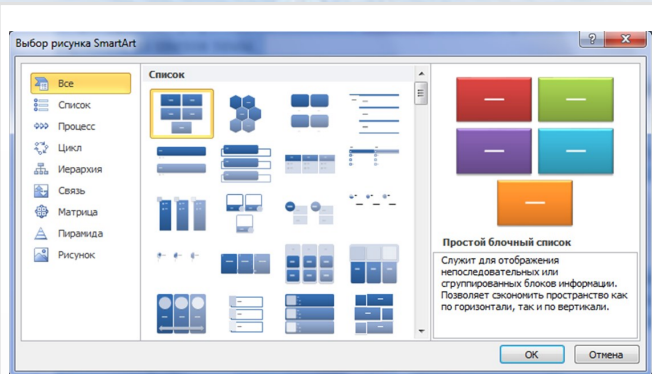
Выбор рисунка SmartArt

?

Все
Список
Процесс
Цикл
Иерархия
Связь
Матрица
Пирамида
Рисунок

Список

Простой блочный список

Служит для отображения непоследовательных или сгруппированных блоков информации. Позволяет сэкономить пространство как по горизонтали, так и по вертикали.

OK
Отмена